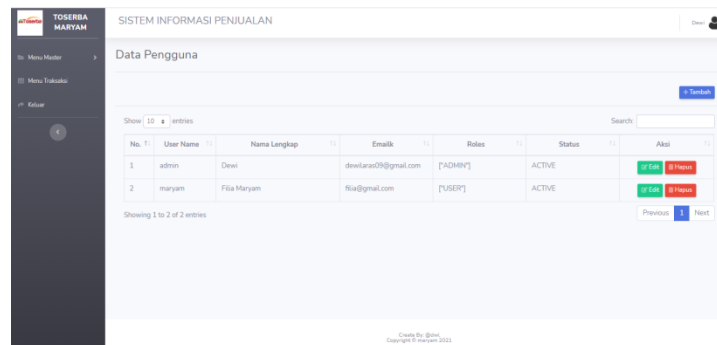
alfamart TOSERBA MARYAM

Menu Master

Menu Traksaksi

Keluar

SISTEM INFORMASI PENJUALAN

Dewi

Data Pengguna

+ Tambah

Show 10 entries

Search:

| No. | User Name | Nama Lengkap | Emailk | Roles | Status | Aksi |
|---|---|---|---|---|---|---|
| 1 | admin | Dewi | dewilaras09@gmail.com | ["ADMIN"] | ACTIVE | Edit Hapus |
| 2 | maryam | Filia Maryam | filia@gmail.com | ["USER"] | ACTIVE | Edit Hapus |

Showing 1 to 2 of 2 entries

Previous 1 Next

Create By: @dwi
Copyright © maryam 2021